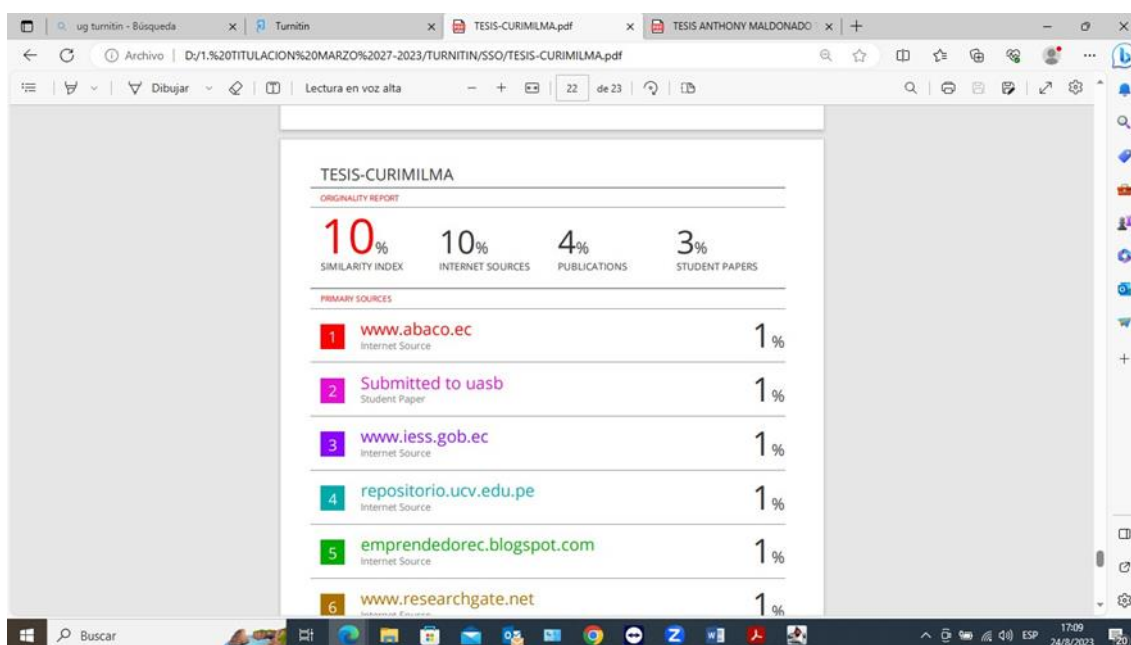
ug turnitin - Búsqueda | Turnitin | TESIS-CURIMILMA.pdf | TESIS ANTHONY MALDONADO

Archivo | D:/1.%20TITULACION%20MARZO%2027-2023/TURNITIN/SSO/TESIS-CURIMILMA.pdf

Dibujar | Lectura en voz alta | — + | 22 | de 23

TESIS-CURIMILMA

ORIGINALITY REPORT

| 10% | 10% | 4% | 3% |
|---|---|---|---|
| SIMILARITY INDEX | INTERNET SOURCES | PUBLICATIONS | STUDENT PAPERS |

PRIMARY SOURCES

| | | |
|---|---|---|
| 1 | www.abaco.ec Internet Source | 1% |
| 2 | Submitted to uasb Student Paper | 1% |
| 3 | www.iess.gob.ec Internet Source | 1% |
| 4 | repositorio.ucv.edu.pe Internet Source | 1% |
| 5 | emprendedorec.blogspot.com Internet Source | 1% |
| 6 | www.researchgate.net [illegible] | 1% |

Buscar

ESP 17:09 24/8/2023